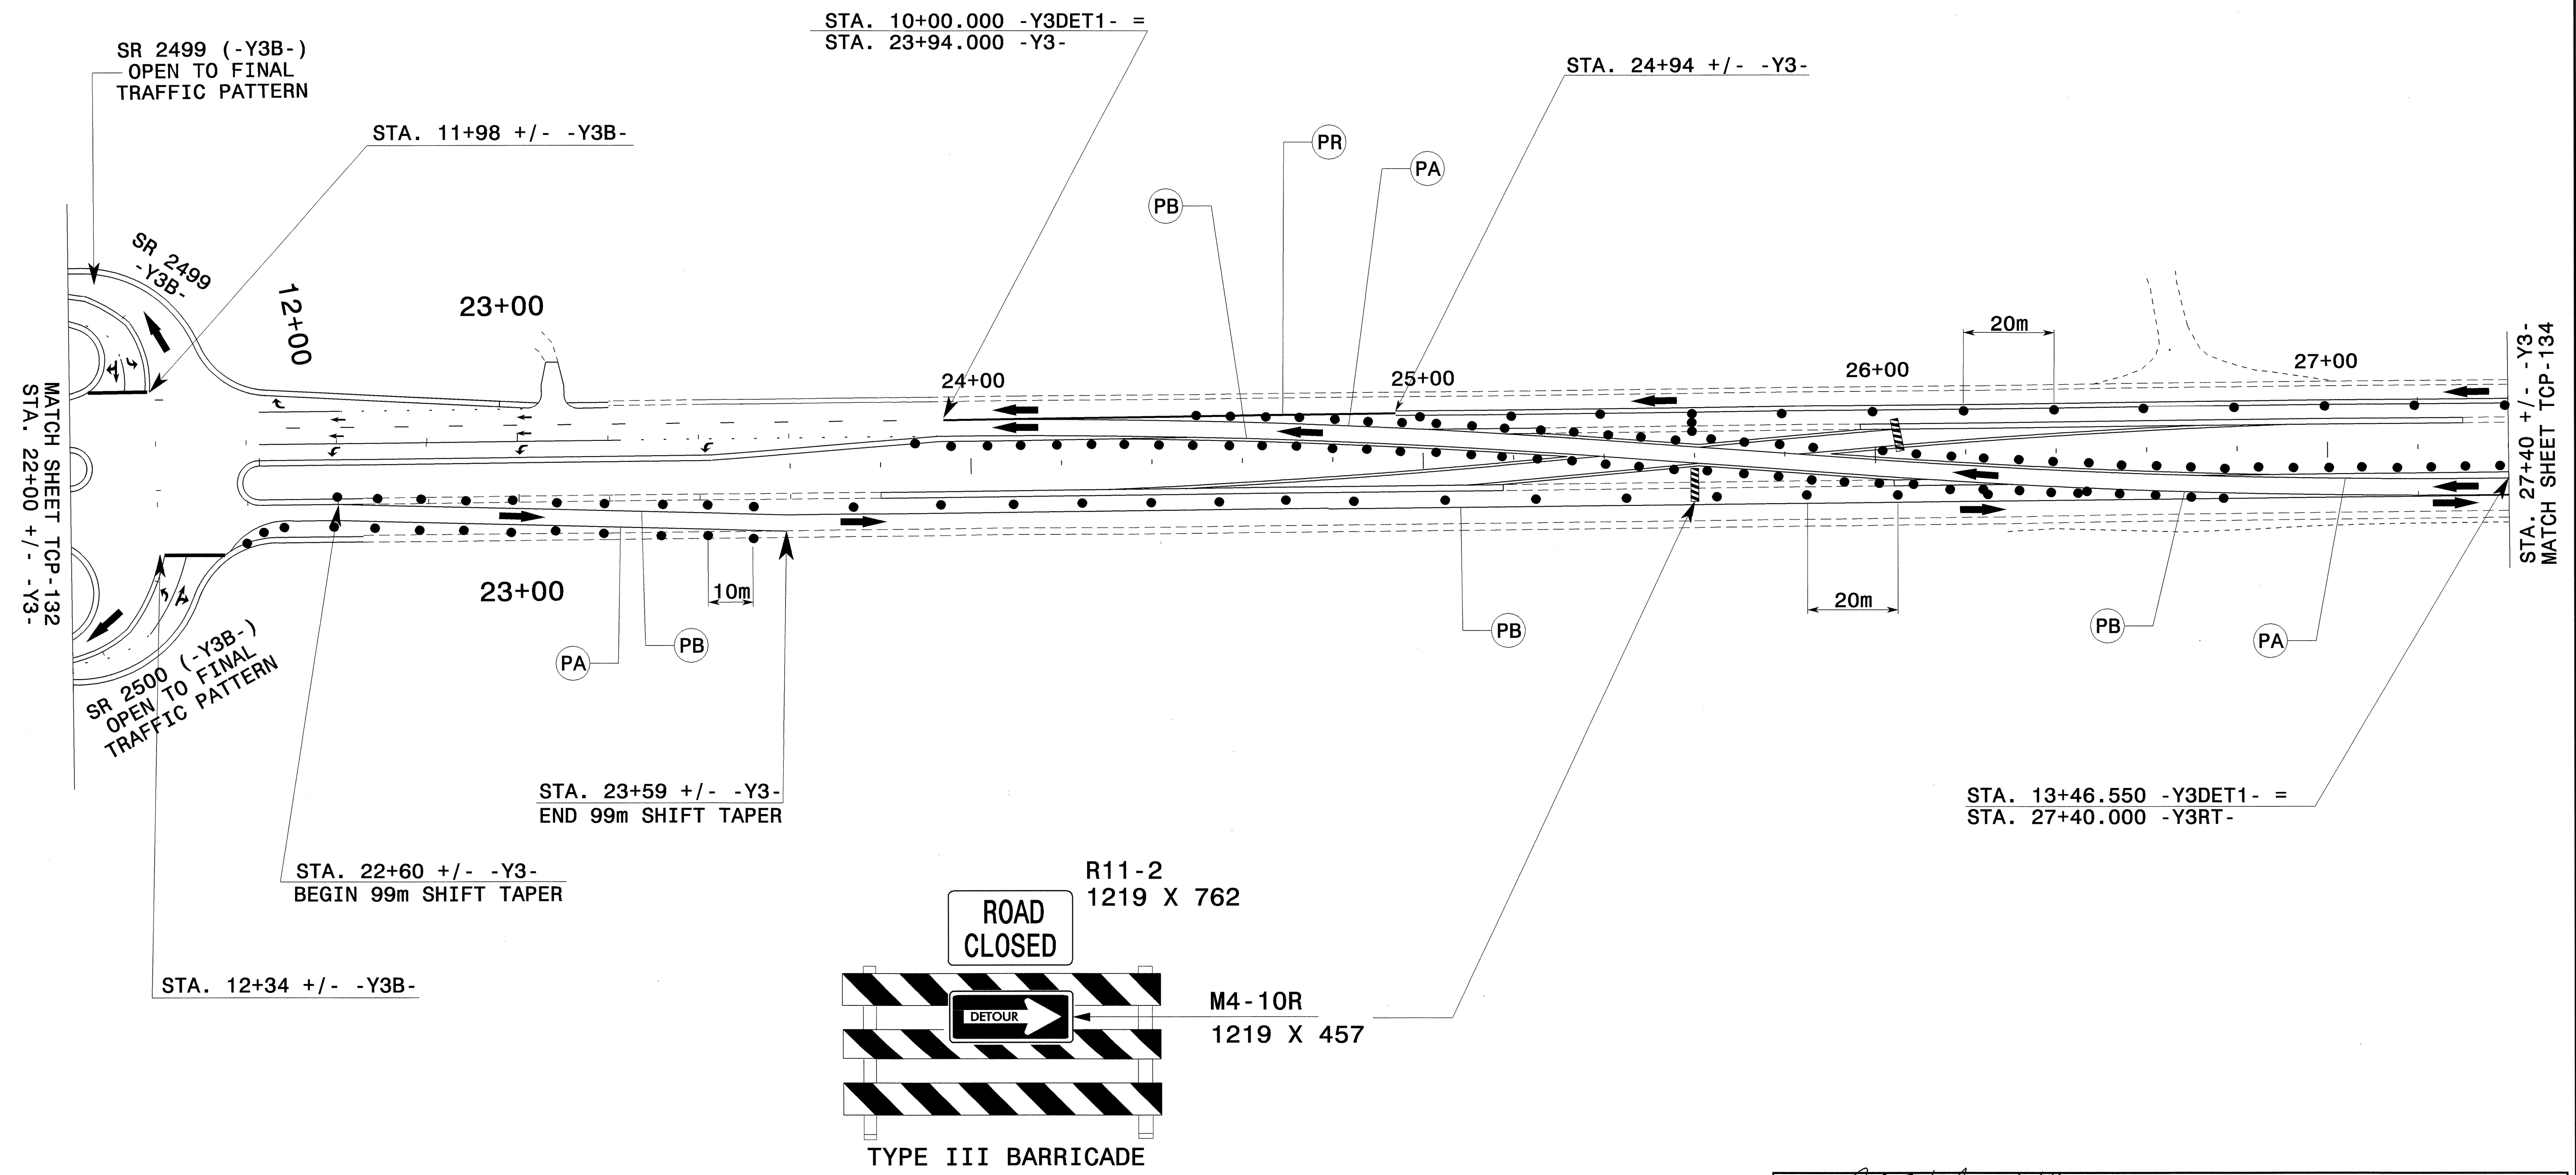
SR 2499 (-Y3B-)
OPEN TO FINAL
TRAFFIC PATTERN

STA. 10+00.000 -Y3DET1- =
STA. 23+94.000 -Y3-

STA. 24+94 +/- -Y3-

STA. 11+98 +/- -Y3B-

PR

PA

PB

SR 2499
-Y3B-

12+00

23+00

20m

24+00

25+00

26+00

27+00

MATCH SHEET TCP-132
STA. 22+00 +/- -Y3-

STA. 27+40 +/- -Y3-
MATCH SHEET TCP-134

23+00

10m

20m

PA

PB

PB

PB

PA

SR 2500 (-Y3B-)
OPEN TO FINAL
TRAFFIC PATTERN

STA. 23+59 +/- -Y3-
END 99m SHIFT TAPER

STA. 13+46.550 -Y3DET1- =
STA. 27+40.000 -Y3RT-

STA. 22+60 +/- -Y3-
BEGIN 99m SHIFT TAPER

R11-2
1219 X 762

ROAD
CLOSED

DETOUR

M4-10R
1219 X 457

STA. 12+34 +/- -Y3B-

TYPE III BARRICADE